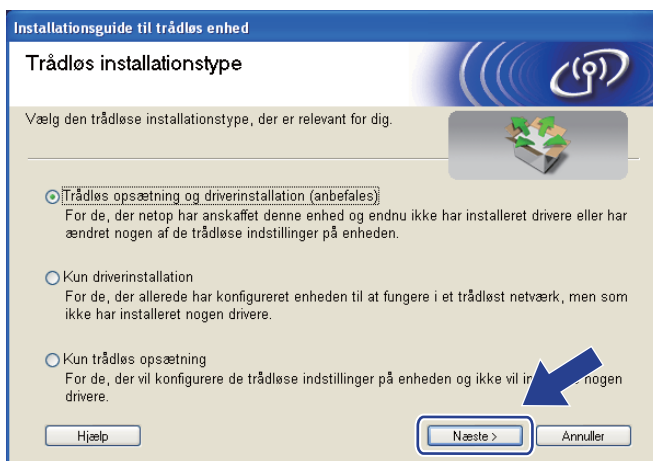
Installationsguide til trådløs enhed

Trådløs installationstype

Vælg den trådløse installationstype, der er relevant for dig.

Trådløs opsætning og driverinstallation (anbefales)
For de, der netop har anskaffet denne enhed og endnu ikke har installeret drivere eller har ændret nogen af de trådløse indstillinger på enheden.

Kun driverinstallation
For de, der allerede har konfigureret enheden til at fungere i et trådløst netværk, men som ikke har installeret nogen drivere.

Kun trådløs opsætning
For de, der vil konfigurere de trådløse indstillinger på enheden og ikke vil in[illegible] nogen drivere.

Hjælp

Næste >

Annuller